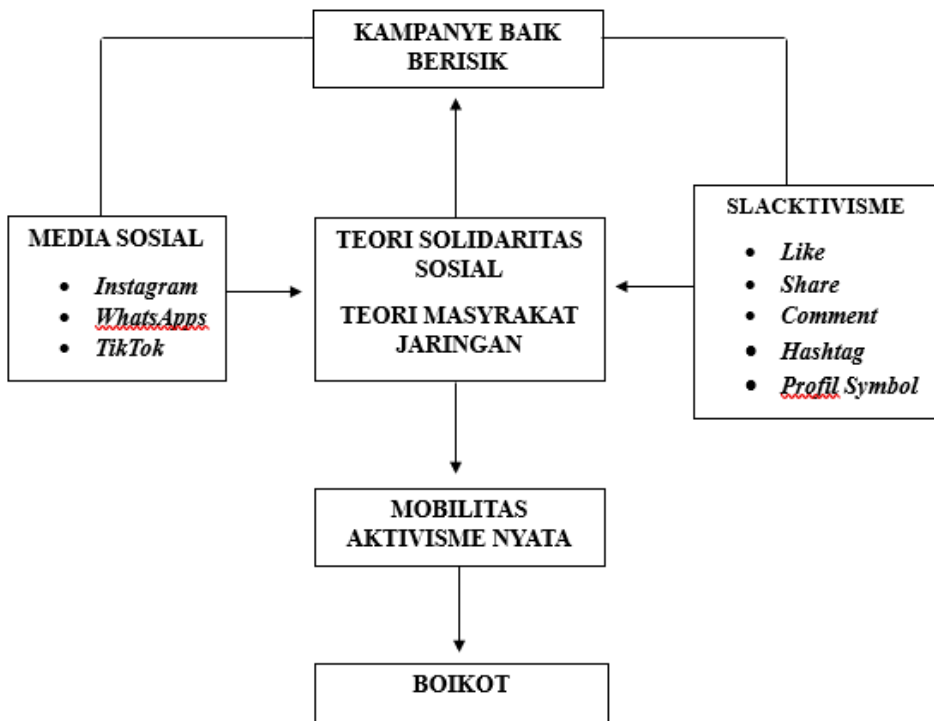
KAMPANYE BAIK BERISIK

MEDIA SOSIAL
- Instagram
- WhatsApps
- TikTok

TEORI SOLIDARITAS SOSIAL

TEORI MASYRAKAT JARINGAN

SLACKTIVISME
- Like
- Share
- Comment
- Hashtag
- Profil Symbol

MOBILITAS AKTIVISME NYATA

BOIKOT